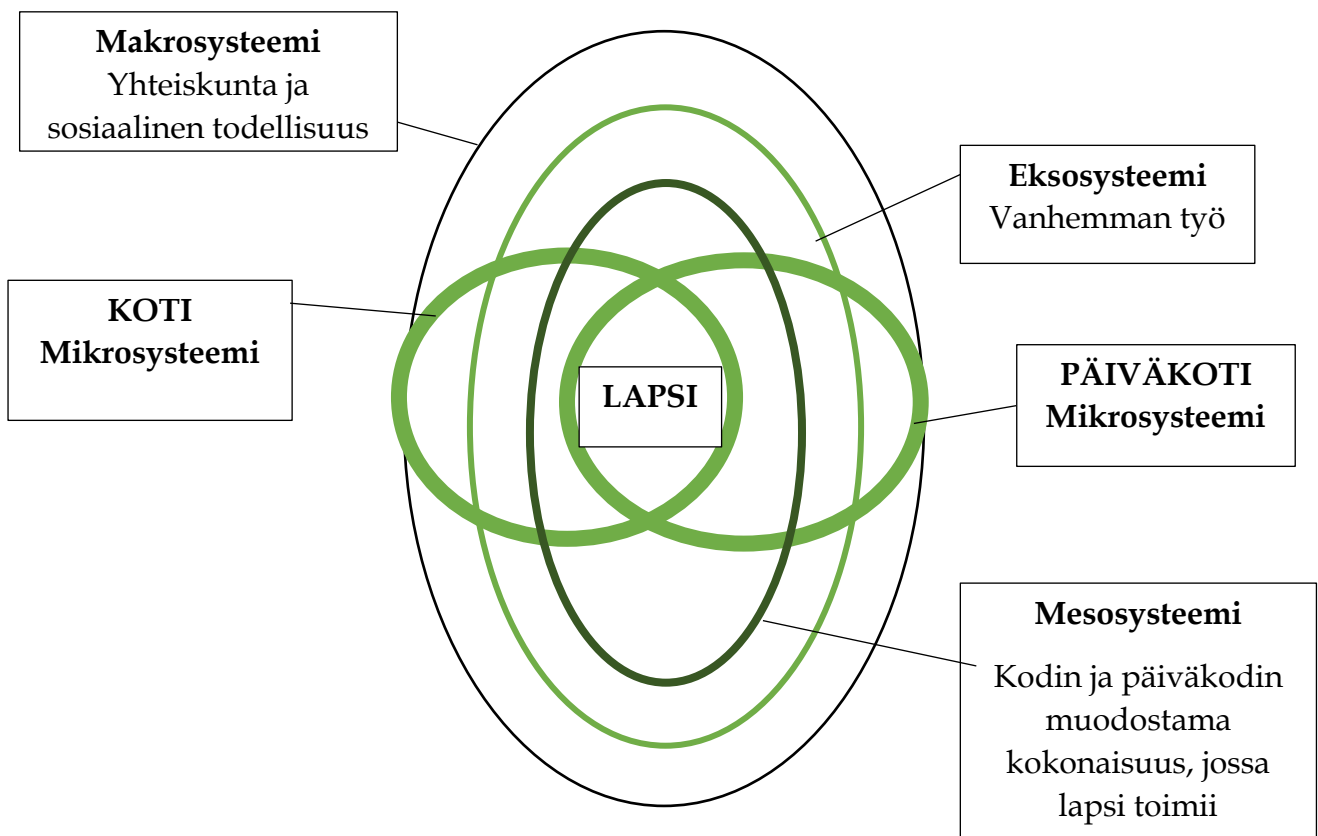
**Makrosysteemi**
Yhteiskunta ja sosiaalinen todellisuus

**Eksosysteemi**
Vanhemman työ

**KOTI**
**Mikrosysteemi**

**LAPSI**

**PÄIVÄKOTI**
**Mikrosysteemi**

**Mesosysteemi**

Kodin ja päiväkodin muodostama kokonaisuus, jossa lapsi toimii